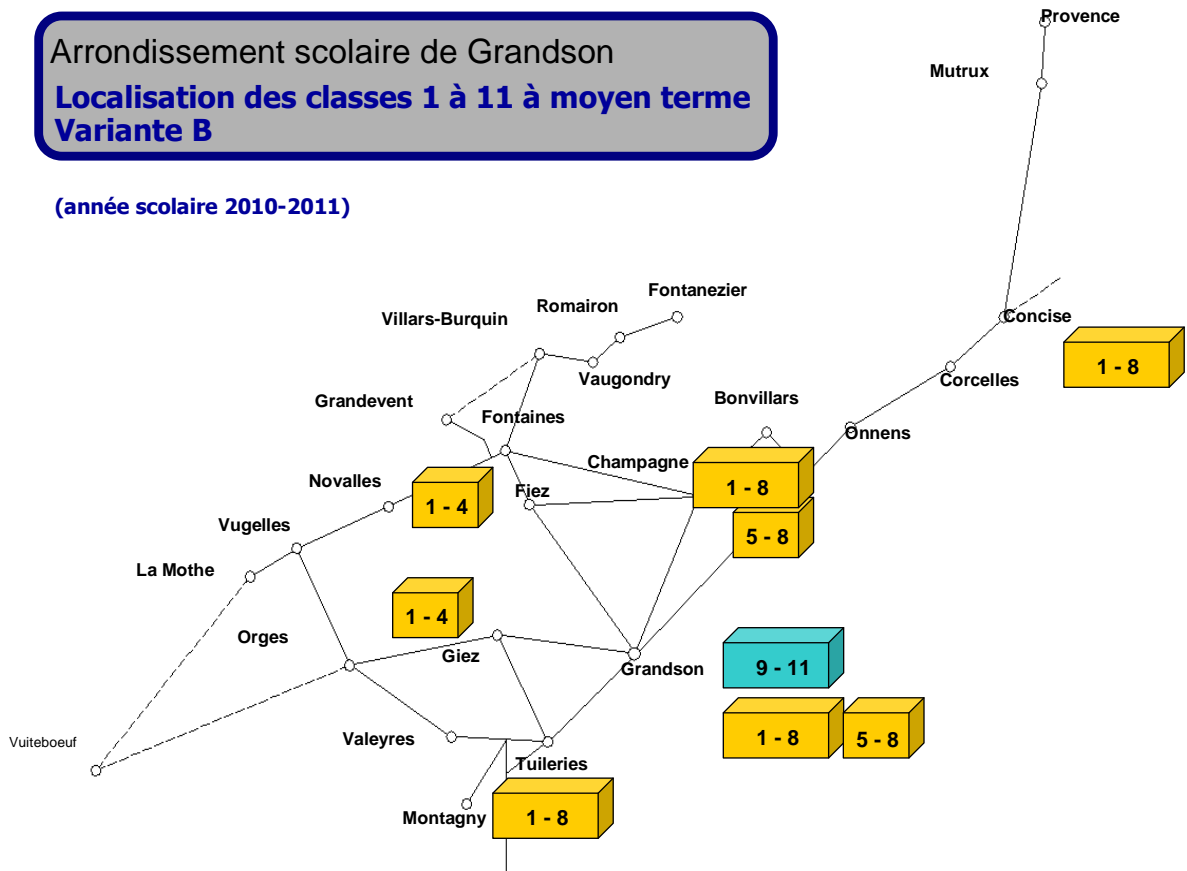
Arrondissement scolaire de Grandson

Localisation des classes 1 à 11 à moyen terme
Variante B

(année scolaire 2010-2011)

Provence

Mutrux

Fontanezier

Romairon

Villars-Burquin

Concise

1 - 8

Vaugondry

Corcelles

Grandevent

Fontaines

Bonvillars

Onnens

Champagne

1 - 8

Novalles

1 - 4

Fiez

5 - 8

Vugelles

La Mothe

1 - 4

Orges

Giez

Grandson

9 - 11

1 - 8

5 - 8

Vuiteboeuf

Valeyres

Tuileries

Montagny

1 - 8